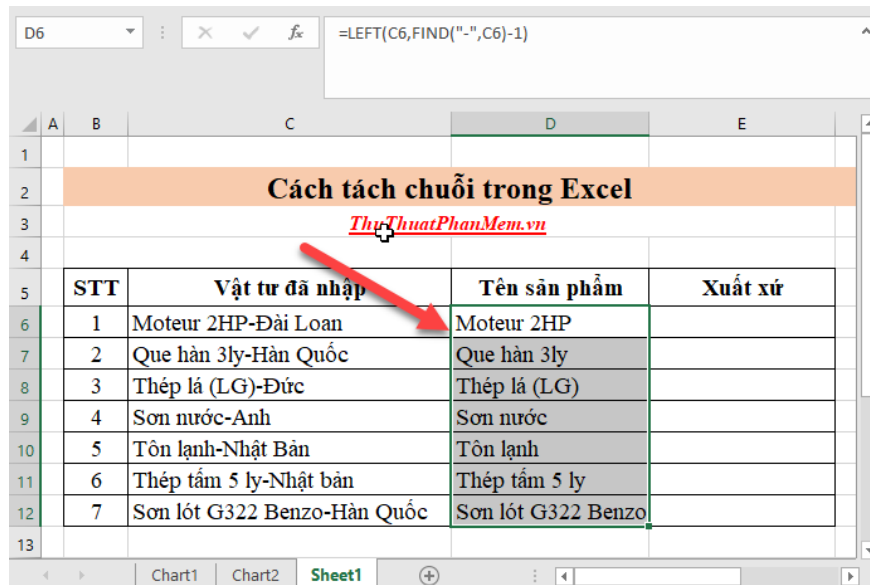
D6

=LEFT(C6,FIND("-",C6)-1)

| | A | B | C | D | E |
|---|---|---|---|---|---|
| 1 | | | | | |
| 2 | | Cách tách chuỗi trong Excel | | | |
| 3 | | ThuThuatPhanMem.vn | | | |
| 4 | | | | | |
| 5 | | STT | Vật tư đã nhập | Tên sản phẩm | Xuất xứ |
| 6 | | 1 | Moteur 2HP-Đài Loan | Moteur 2HP | |
| 7 | | 2 | Que hàn 3ly-Hàn Quốc | Que hàn 3ly | |
| 8 | | 3 | Thép lá (LG)-Đức | Thép lá (LG) | |
| 9 | | 4 | Sơn nước-Anh | Sơn nước | |
| 10 | | 5 | Tôn lạnh-Nhật Bản | Tôn lạnh | |
| 11 | | 6 | Thép tấm 5 ly-Nhật bản | Thép tấm 5 ly | |
| 12 | | 7 | Sơn lót G322 Benzo-Hàn Quốc | Sơn lót G322 Benzo | |
| 13 | | | | | |

Chart1 | Chart2 | Sheet1